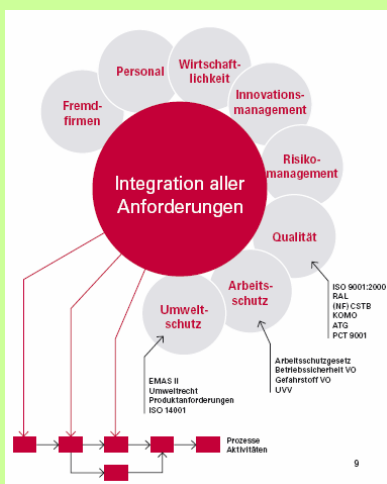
Personal

Wirtschaftlichkeit

Fremdfirmen

Innovationsmanagement

Integration aller Anforderungen

Risikomanagement

Qualität

Arbeitsschutz

Umweltschutz

ISO 9001:2000
RAL
(NF) CSTB
KOMO
ATG
PCT 9001

Arbeitsschutzgesetz
Betriebssicherheit VO
Gefahrstoff VO
UVV

EMAS II
Umweltrecht
Produktanforderungen
ISO 14001

Prozesse
Aktivitäten

9